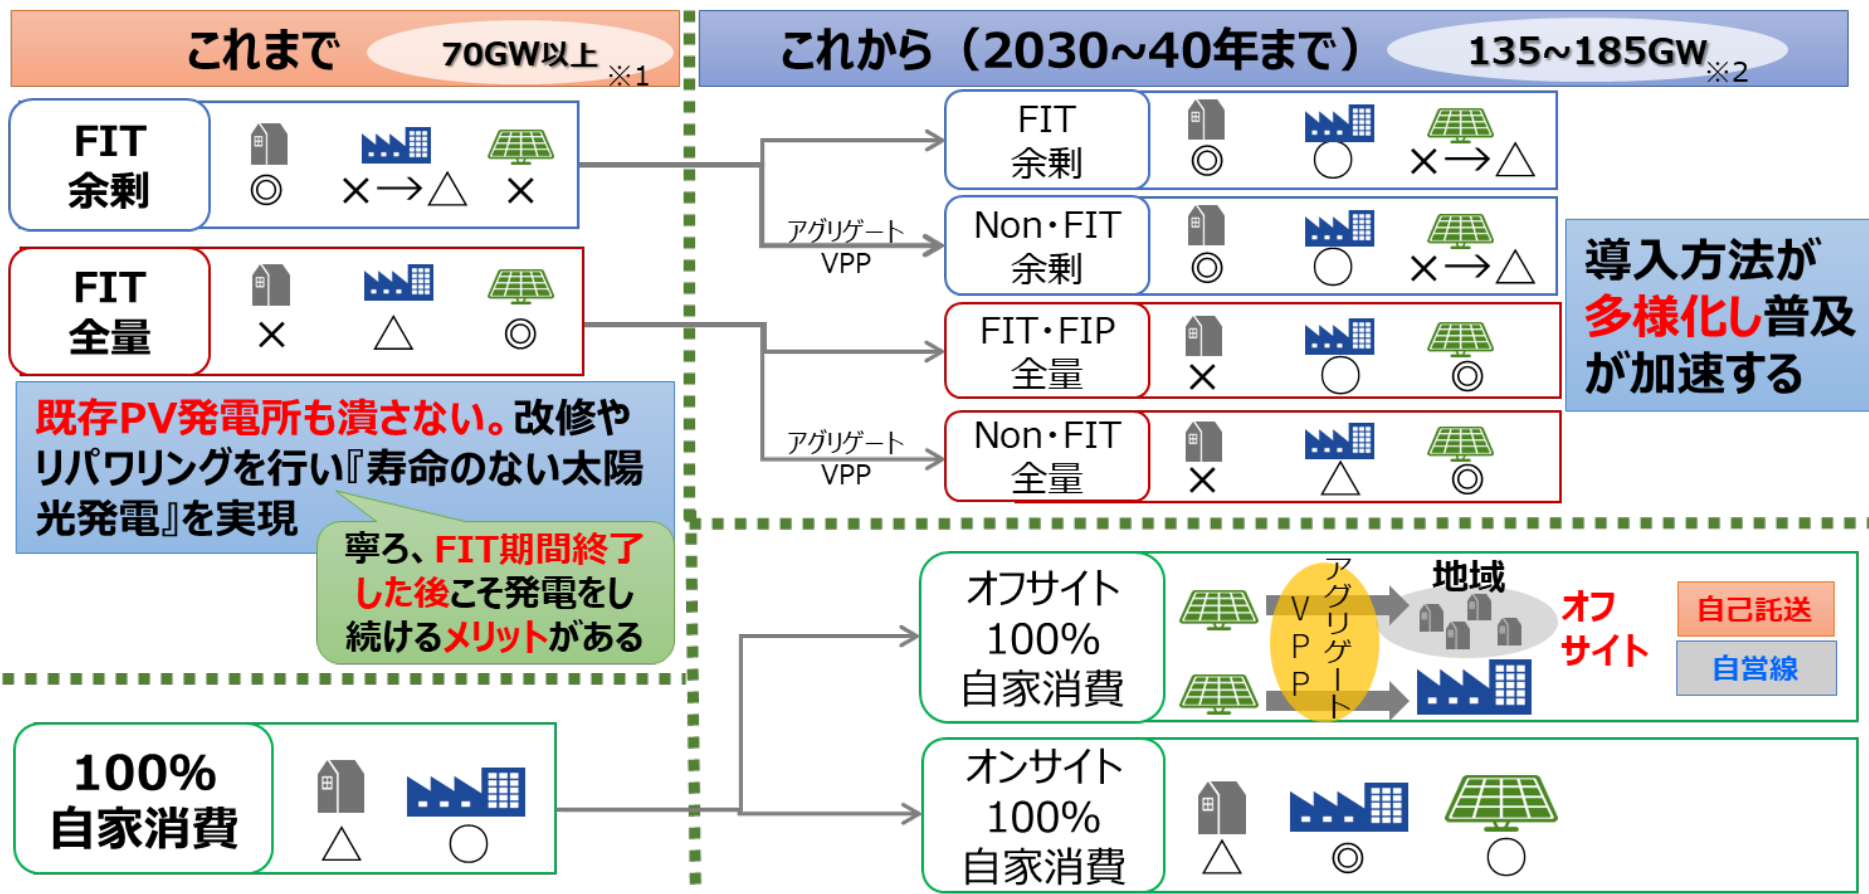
これまで 70GW以上 ※1

これから（2030~40年まで） 135~185GW ※2

FIT
余剰
◎ ×→△ ×

FIT
全量
× △ ◎

既存PV発電所も潰さない。改修やリパワリングを行い『寿命のない太陽光発電』を実現

寧ろ、FIT期間終了した後こそ発電をし続けるメリットがある

100%
自家消費
△ ○

FIT
余剰
◎ ○ ×→△

アグリゲート
VPP

Non・FIT
余剰
◎ ○ ×→△

FIT・FIP
全量
× ○ ◎

アグリゲート
VPP

Non・FIT
全量
× △ ◎

導入方法が多様化し普及が加速する

オフサイト
100%
自家消費

アグリゲートVPP

地域

オフサイト

自己託送

自営線

オンサイト
100%
自家消費
△ ◎ ○